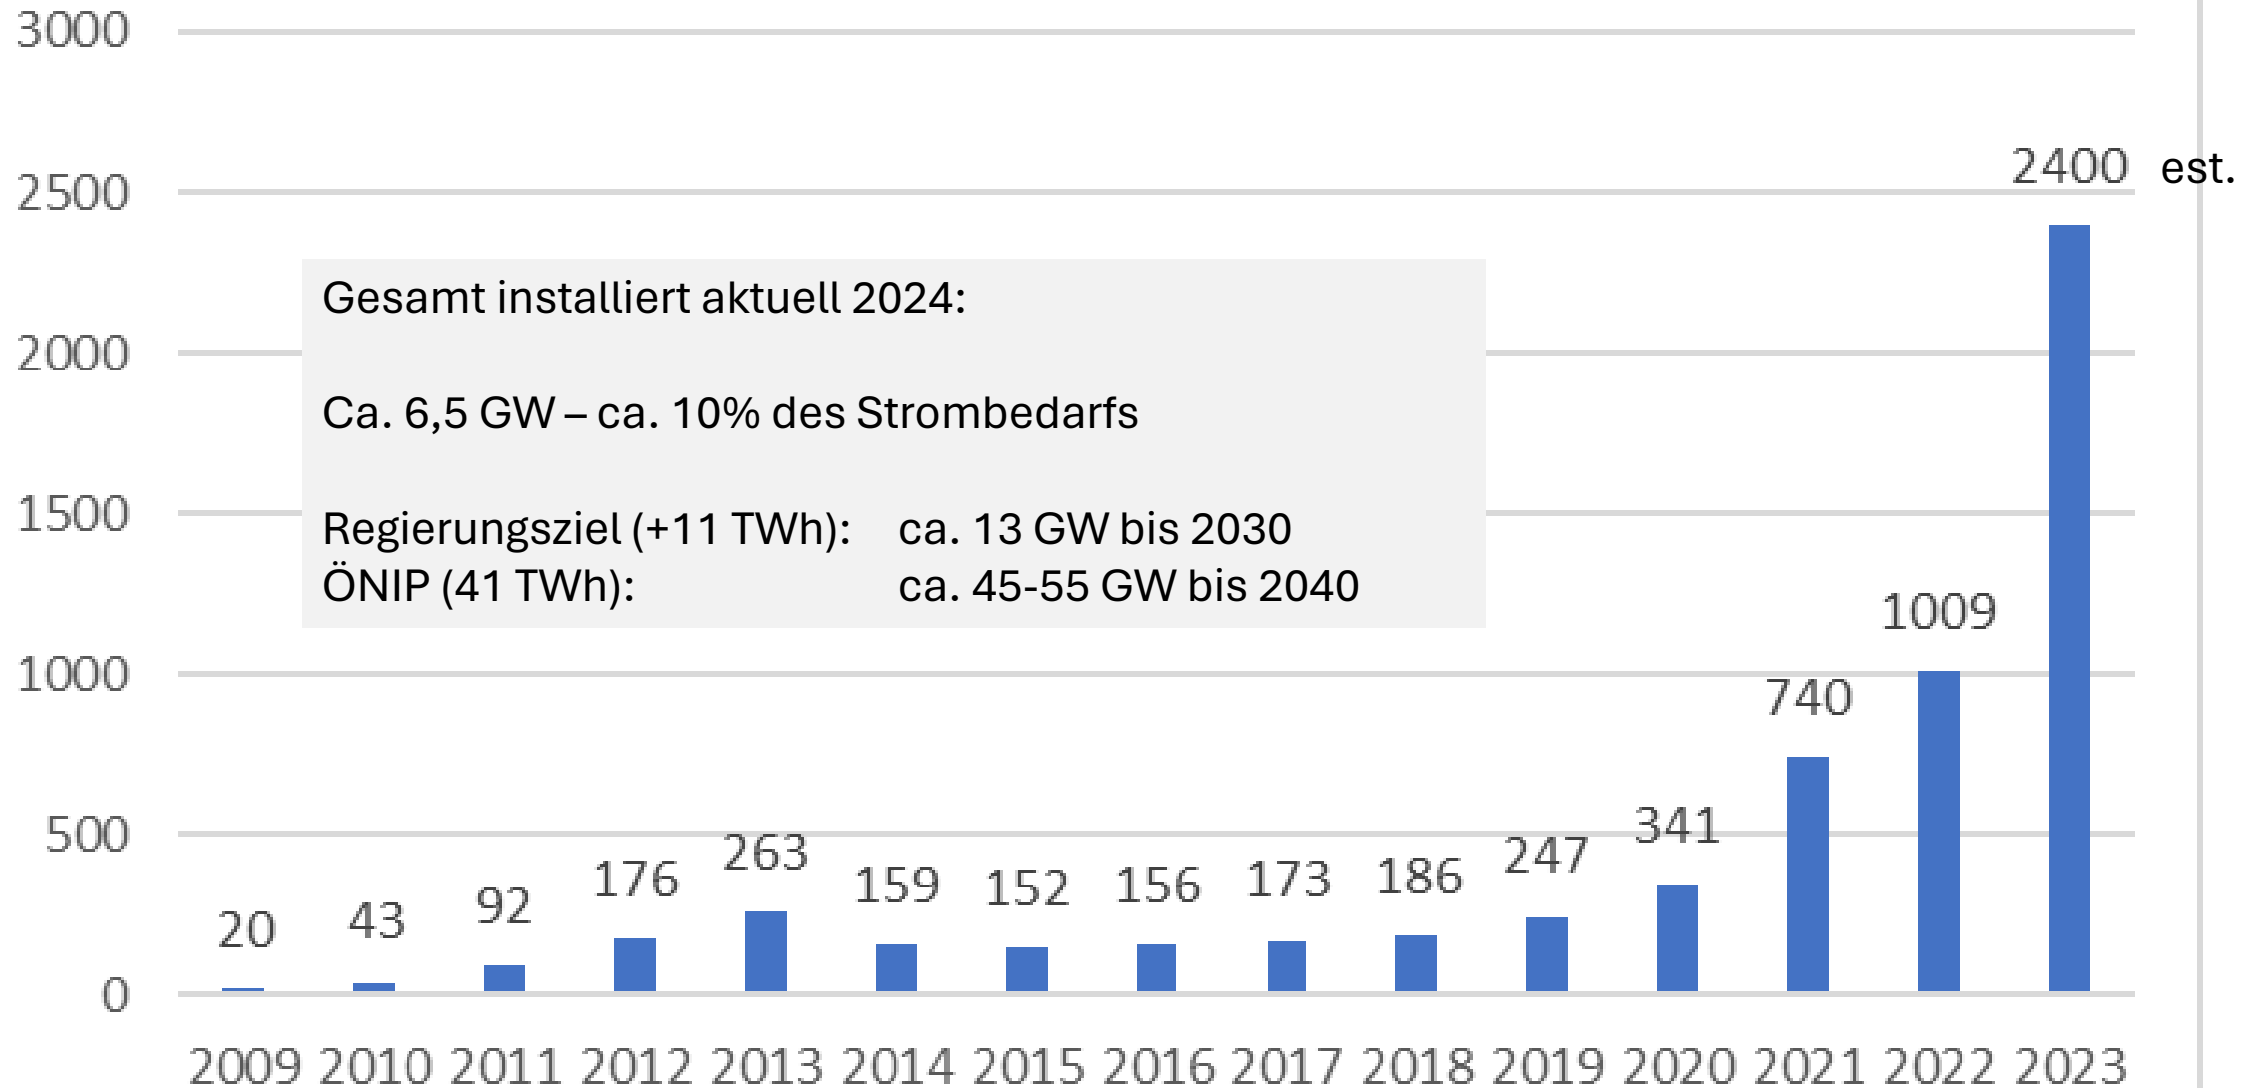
3000
2500
2000
1500
1000
500
0

2400 est.

Gesamt installiert aktuell 2024:

Ca. 6,5 GW – ca. 10% des Strombedarfs

Regierungsziel (+11 TWh): ca. 13 GW bis 2030
ÖNIP (41 TWh): ca. 45-55 GW bis 2040

1009
740
341
247
263
176
92
43
20
159 152 156 173 186

2009 2010 2011 2012 2013 2014 2015 2016 2017 2018 2019 2020 2021 2022 2023